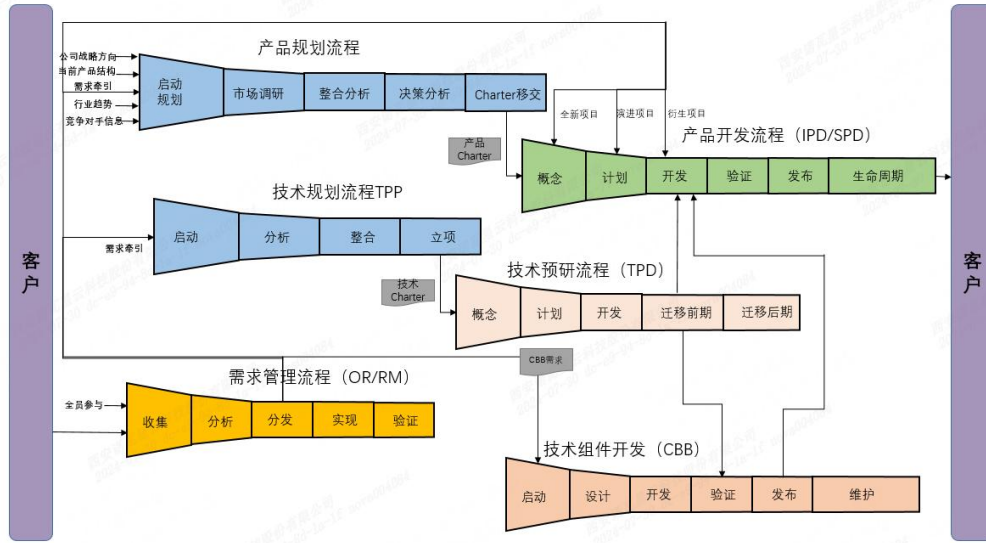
客户

产品规划流程

公司战略方向
当前产品结构
需求牵引
行业趋势
竞争对手信息

启动规划
市场调研
整合分析
决策分析
Charter移交

全新项目
演进项目
衍生项目

产品开发流程（IPD/SPD）

产品Charter

概念
计划
开发
验证
发布
生命周期

技术规划流程TPP

需求牵引

启动
分析
整合
立项

技术预研流程（TPD）

技术Charter

概念
计划
开发
迁移前期
迁移后期

CBB需求

需求管理流程（OR/RM）

全员参与

收集
分析
分发
实现
验证

技术组件开发（CBB）

启动
设计
开发
验证
发布
维护

客户